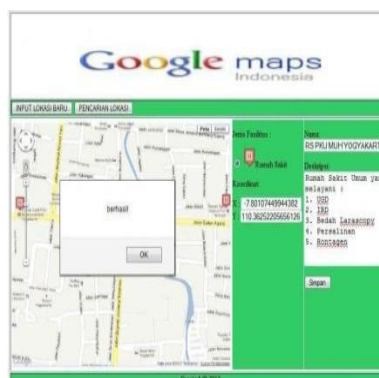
Google maps
Indonesia

INPUT LOKASI BARU PENCARIAN LOKASI

Peta Satelit

berhasil

OK

Jenis Fasilitas :

Rumah Sakit

Koordinat

-7.80107449944382

110.36252205656126

Nama

RS PKU MUHYOGYAKART

Deskripsi

Rumah Sakit Umum ya
melayani :
1. UGD
2. IRD
3. Bedah Laracopy
4. Persalinan
5. Rontagen

Simpan